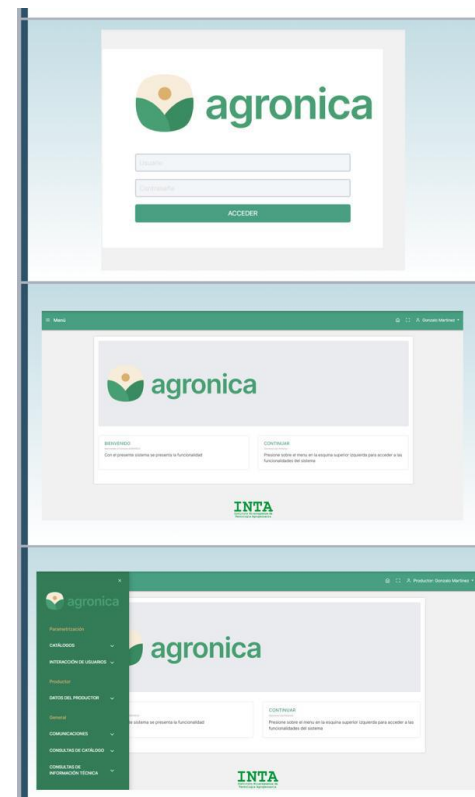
agronica

Usuario

Contraseña

ACCEDER

≡ Menú

A Gonzalo Martinez

agronica

BIENVENIDO

Con el presente sistema se presenta la funcionalidad

CONTINUAR

Presione sobre el menu en la esquina superior izquierda para acceder a las funcionalidades del sistema

INTA

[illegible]

×

agronica

Parametrización

CATÁLOGOS

INTERACCIÓN DE USUARIOS

Productor

DATOS DEL PRODUCTOR

General

COMUNICACIONES

CONSULTAS DE CATÁLOGO

CONSULTAS DE INFORMACIÓN TÉCNICA

A Productor Gonzalo Martinez

agronica

e sistema se presenta la funcionalidad

CONTINUAR

Presione sobre el menu en la esquina superior izquierda para acceder a las funcionalidades del sistema

INTA

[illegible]